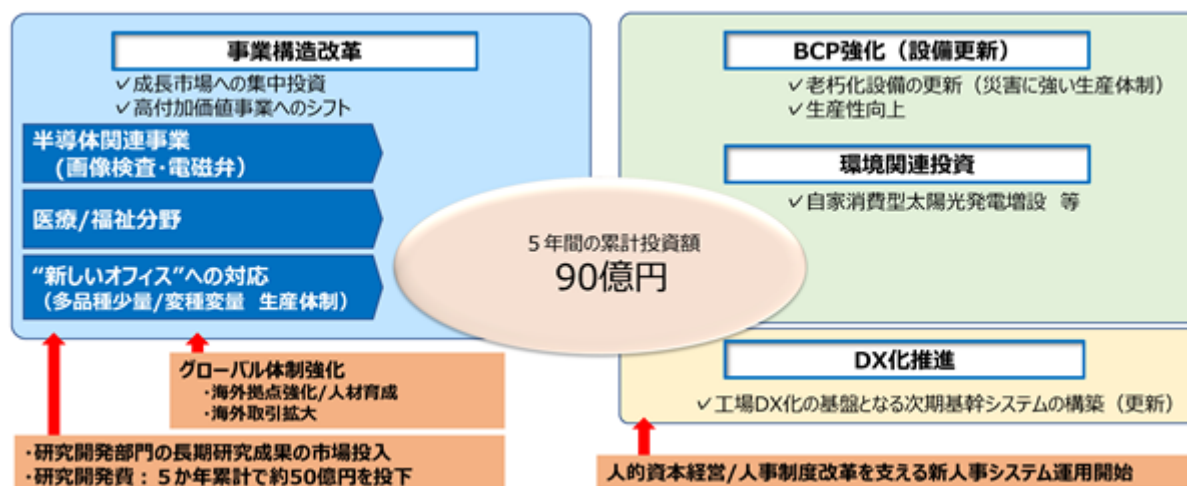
事業構造改革

✓成長市場への集中投資
✓高付加価値事業へのシフト

半導体関連事業
（画像検査・電磁弁）

医療/福祉分野

"新しいオフィス"への対応
（多品種少量/変種変量　生産体制）

5年間の累計投資額
90億円

BCP強化（設備更新）

✓老朽化設備の更新（災害に強い生産体制）
✓生産性向上

環境関連投資

✓自家消費型太陽光発電増設　等

DX化推進

✓工場DX化の基盤となる次期基幹システムの構築（更新）

グローバル体制強化
・海外拠点強化/人材育成
・海外取引拡大

・研究開発部門の長期研究成果の市場投入
・研究開発費：５か年累計で約50億円を投下

人的資本経営/人事制度改革を支える新人事システム運用開始